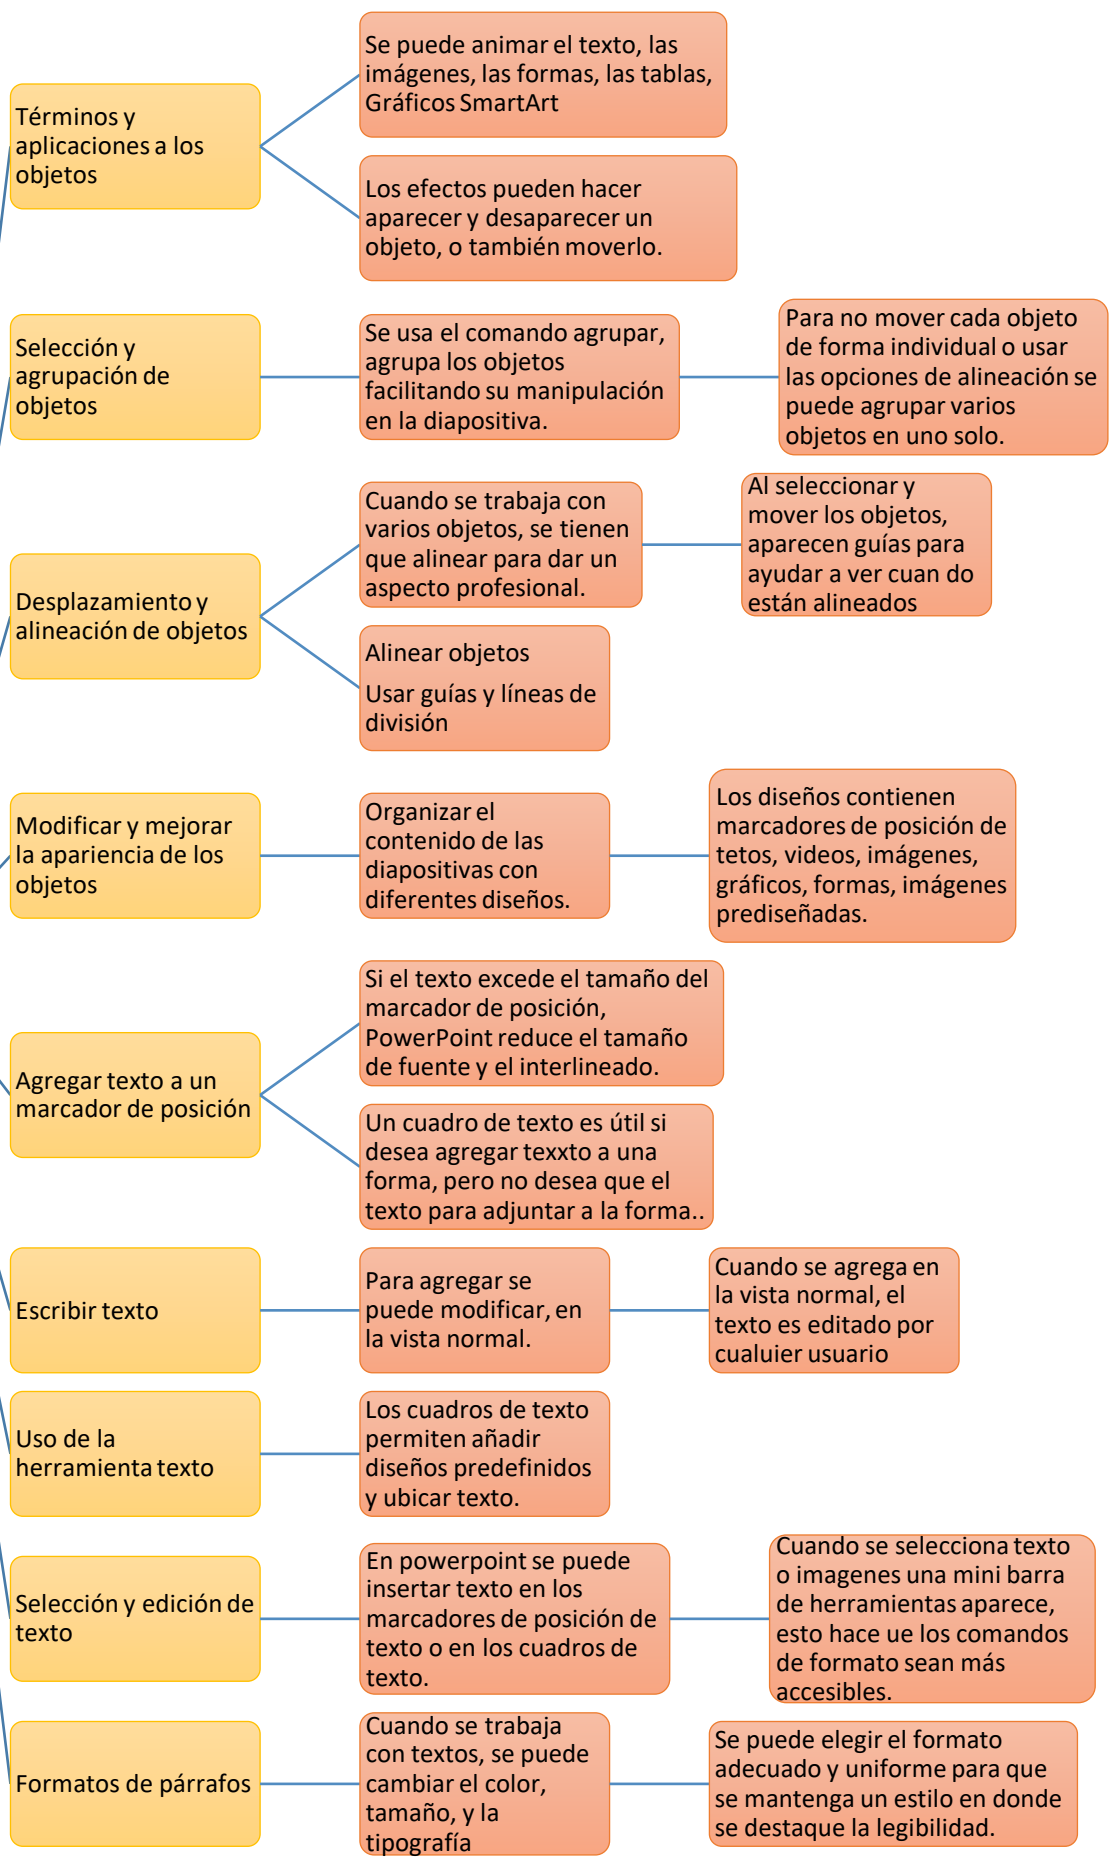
Términos y aplicaciones a los objetos

Se puede animar el texto, las imágenes, las formas, las tablas, Gráficos SmartArt

Los efectos pueden hacer aparecer y desaparecer un objeto, o también moverlo.

Selección y agrupación de objetos

Se usa el comando agrupar, agrupa los objetos facilitando su manipulación en la diapositiva.

Para no mover cada objeto de forma individual o usar las opciones de alineación se puede agrupar varios objetos en uno solo.

Desplazamiento y alineación de objetos

Cuando se trabaja con varios objetos, se tienen que alinear para dar un aspecto profesional.

Al seleccionar y mover los objetos, aparecen guías para ayudar a ver cuan do están alineados

Alinear objetos

Usar guías y líneas de división

Modificar y mejorar la apariencia de los objetos

Organizar el contenido de las diapositivas con diferentes diseños.

Los diseños contienen marcadores de posición de tetos, videos, imágenes, gráficos, formas, imágenes prediseñadas.

Agregar texto a un marcador de posición

Si el texto excede el tamaño del marcador de posición, PowerPoint reduce el tamaño de fuente y el interlineado.

Un cuadro de texto es útil si desea agregar texxto a una forma, pero no desea que el texto para adjuntar a la forma..

Escribir texto

Para agregar se puede modificar, en la vista normal.

Cuando se agrega en la vista normal, el texto es editado por cualuier usuario

Uso de la herramienta texto

Los cuadros de texto permiten añadir diseños predefinidos y ubicar texto.

Selección y edición de texto

En powerpoint se puede insertar texto en los marcadores de posición de texto o en los cuadros de texto.

Cuando se selecciona texto o imagenes una mini barra de herramientas aparece, esto hace ue los comandos de formato sean más accesibles.

Formatos de párrafos

Cuando se trabaja con textos, se puede cambiar el color, tamaño, y la tipografía

Se puede elegir el formato adecuado y uniforme para que se mantenga un estilo en donde se destaque la legibilidad.